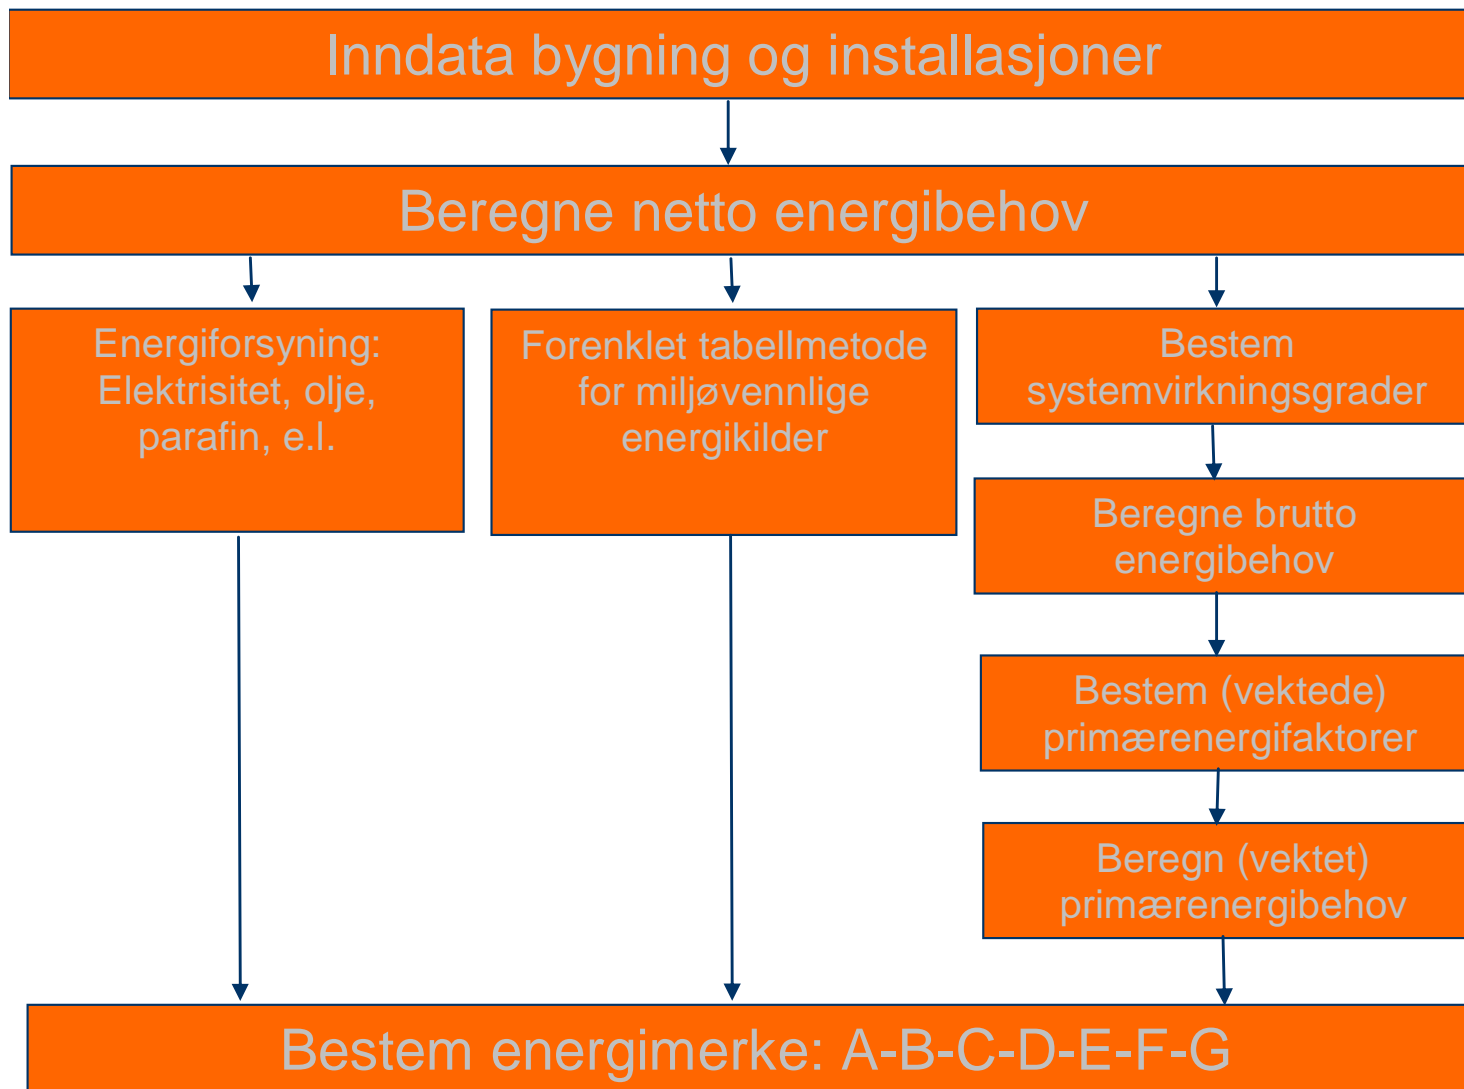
Inndata bygning og installasjoner

Beregne netto energibehov

Energiforsyning: Elektrisitet, olje, parafin, e.l.

Forenklet tabellmetode for miljøvennlige energikilder

Bestem systemvirkningsgrader

Beregne brutto energibehov

Bestem (vektede) primærenergifaktorer

Beregn (vektet) primærenergibehov

Bestem energimerke: A-B-C-D-E-F-G